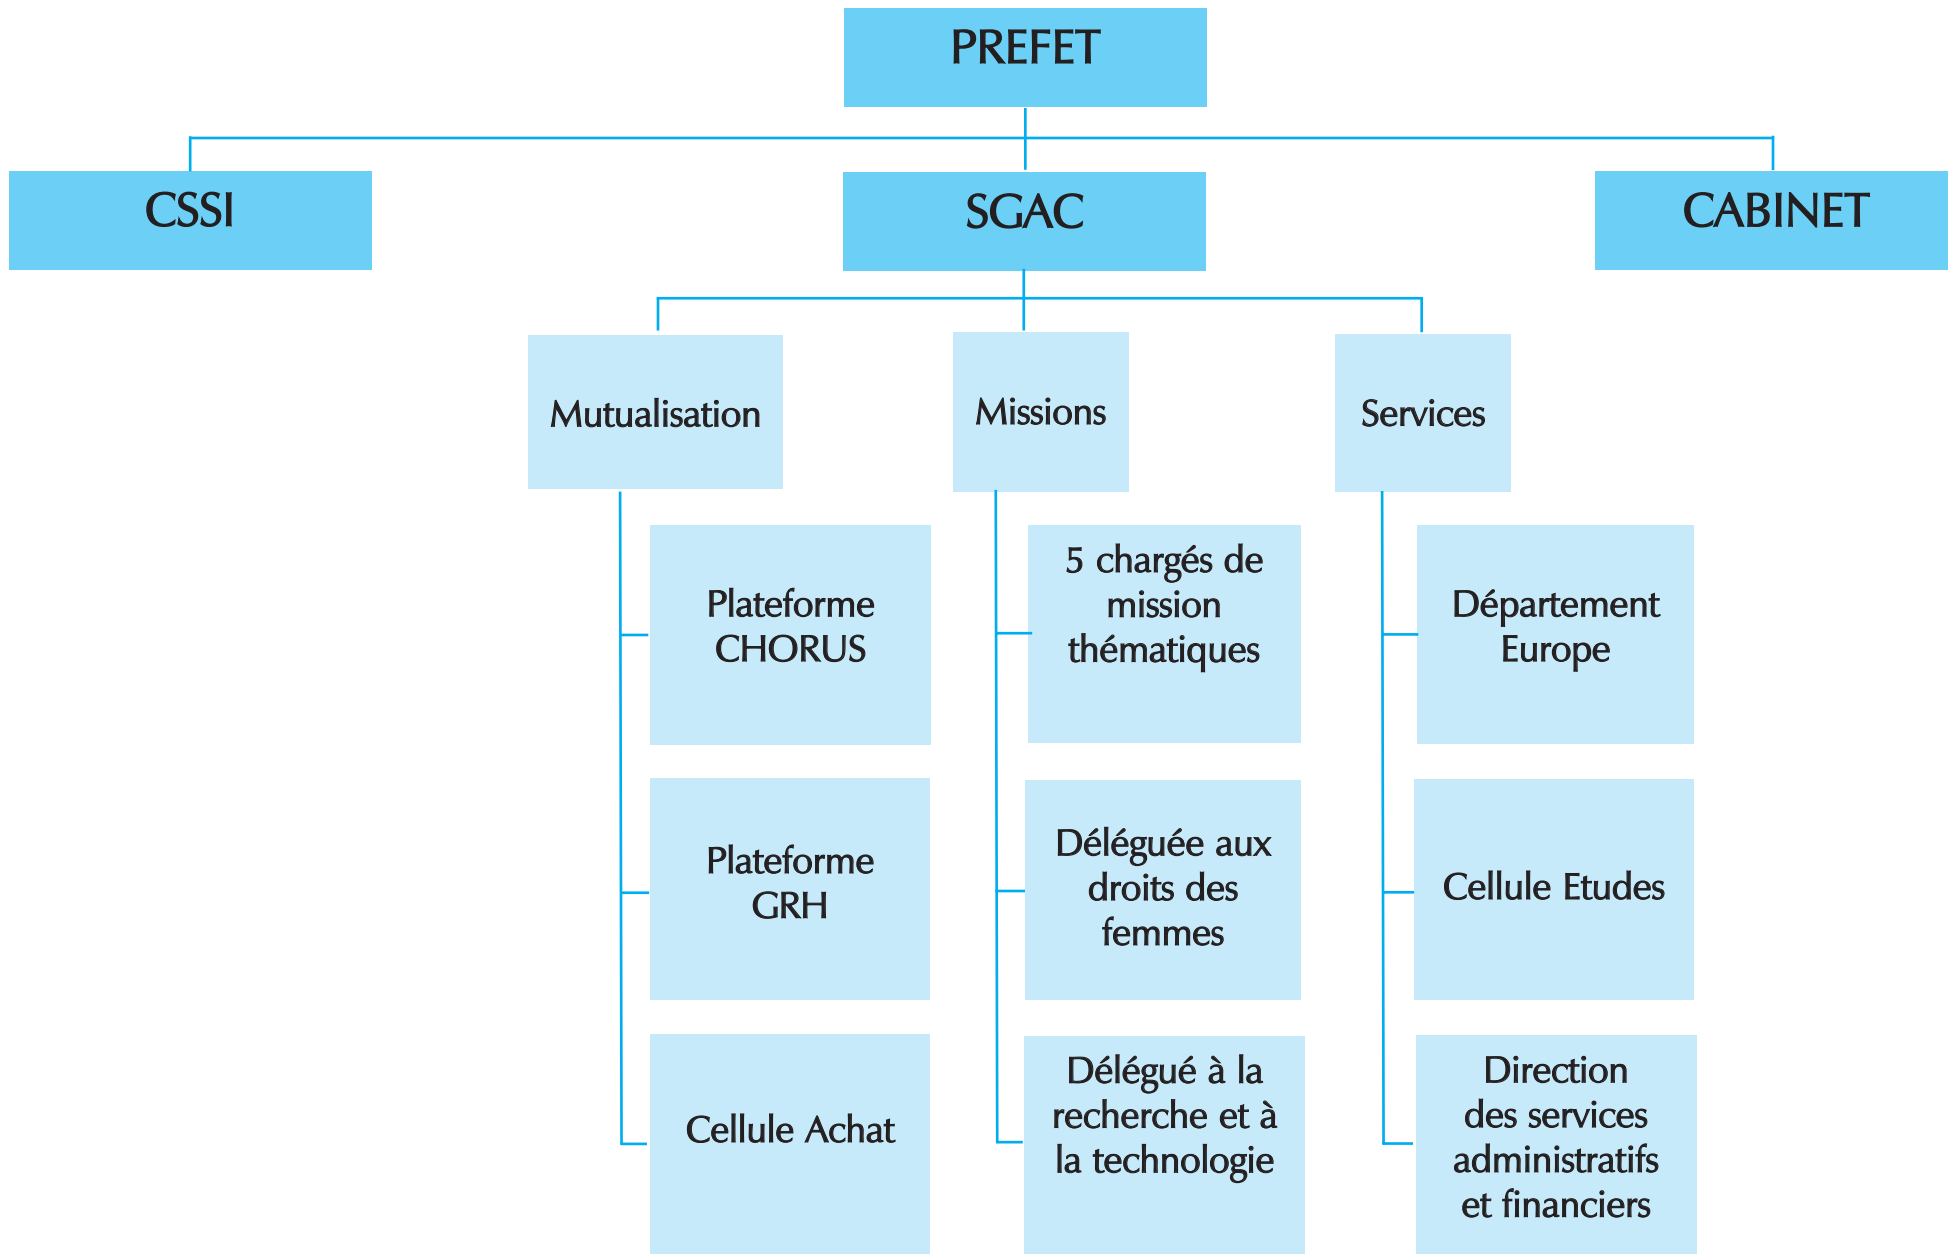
PREFET

CSSI

SGAC

CABINET

Mutualisation

Missions

Services

Plateforme CHORUS

Plateforme GRH

Cellule Achat

5 chargés de mission thématiques

Déléguée aux droits des femmes

Délégué à la recherche et à la technologie

Département Europe

Cellule Etudes

Direction des services administratifs et financiers